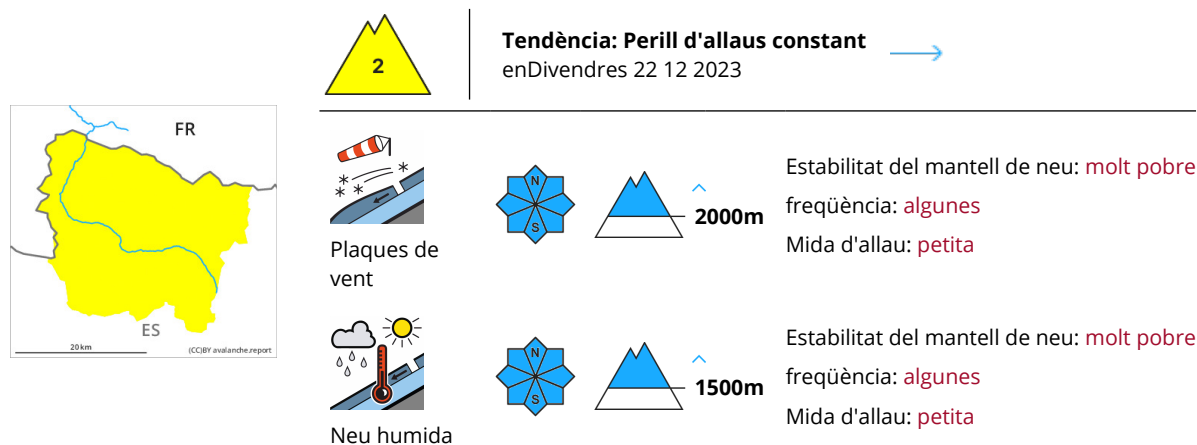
FR

ES

20 km

(CC)BY avalanche.report

2

Tendència: Perill d'allaus constant
enDivendres 22 12 2023

Plaques de vent

N
S

2000m

Estabilitat del mantell de neu: molt pobre
freqüència: algunes
Mida d'allau: petita

Neu humida

N
S

1500m

Estabilitat del mantell de neu: molt pobre
freqüència: algunes
Mida d'allau: petita